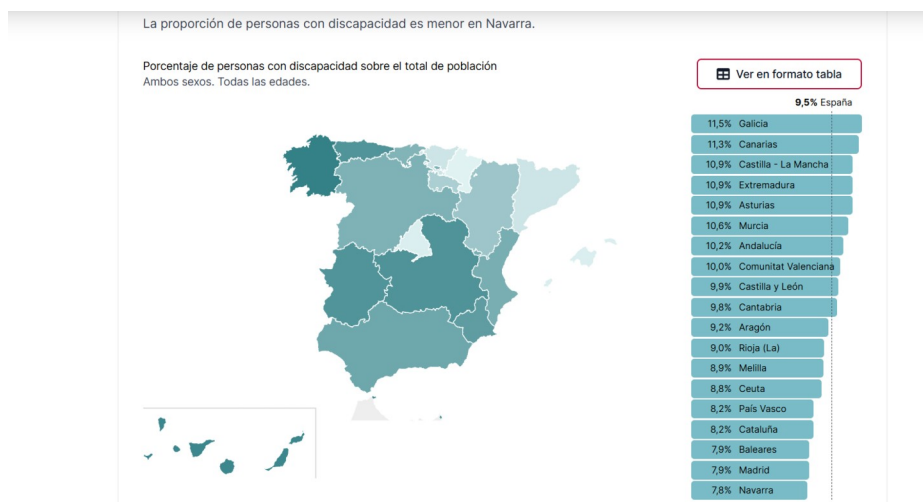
La proporción de personas con discapacidad es menor en Navarra.

Porcentaje de personas con discapacidad sobre el total de población
Ambos sexos. Todas las edades.

Ver en formato tabla

9,5% España

11,5% Galicia
11,3% Canarias
10,9% Castilla - La Mancha
10,9% Extremadura
10,9% Asturias
10,6% Murcia
10,2% Andalucía
10,0% Comunitat Valenciana
9,9% Castilla y León
9,8% Cantabria
9,2% Aragón
9,0% Rioja (La)
8,9% Melilla
8,8% Ceuta
8,2% País Vasco
8,2% Cataluña
7,9% Baleares
7,9% Madrid
7,8% Navarra